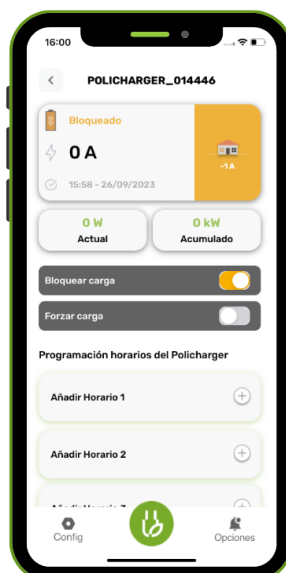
16:00

<

POLICHARGER_014446

Bloqueado

0 A

15:58 - 26/09/2023

-1A

0 W
Actual

0 kW
Acumulado

Bloquear carga

Forzar carga

Programación horarios del Policharger

Añadir Horario 1

Añadir Horario 2

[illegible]

Config

Opciones